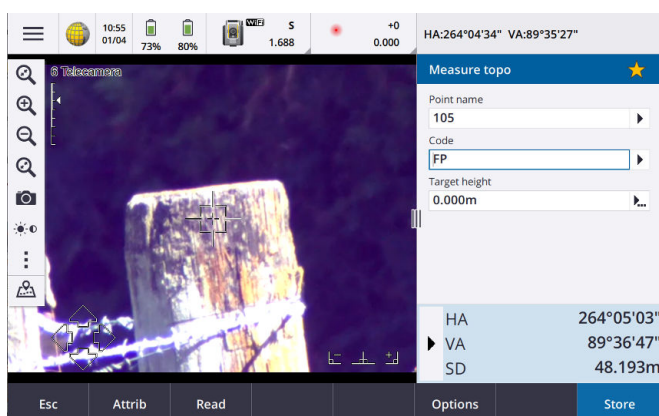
10:55
01/04
73%
80%
WiFi
S
1.688
+0
0.000
HA:264°04'34" VA:89°35'27"

8 Telecamera

Measure topo
Point name
105
Code
FP
Target height
0.000m

| HA | 264°05'03" |
|---|---|
| VA | 89°36'47" |
| SD | 48.193m |

Esc
Attrib
Read
Options
Store